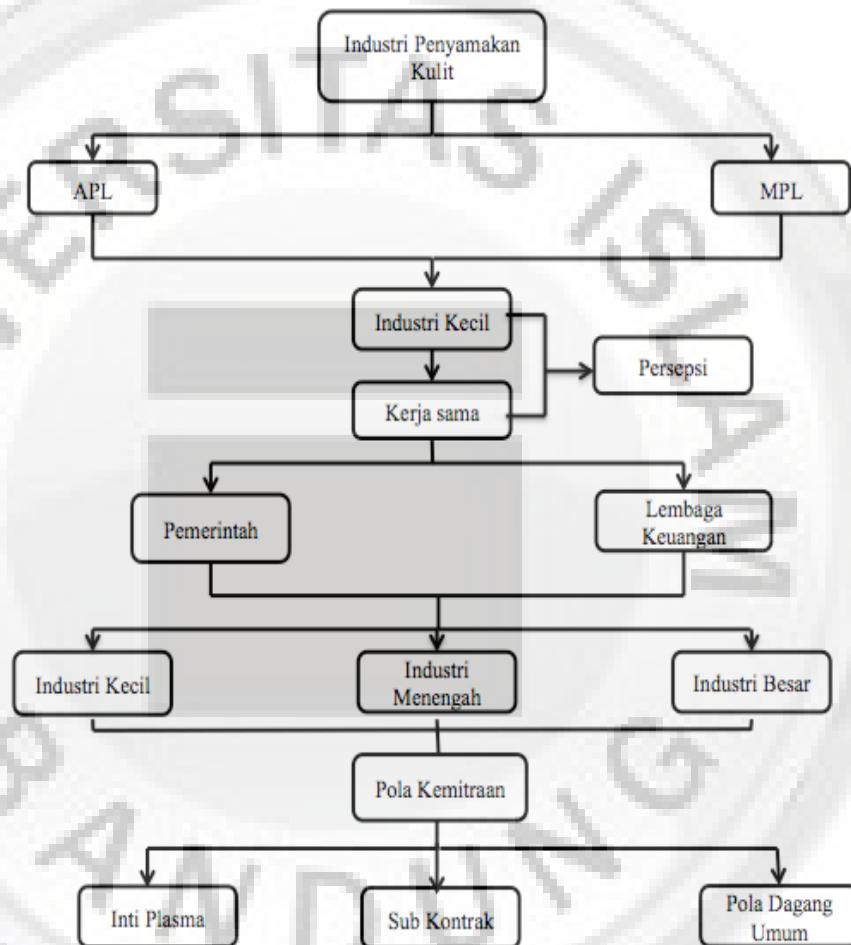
Industri Penyamakan Kulit

APL

MPL

Industri Kecil

Persepsi

Kerja sama

Pemerintah

Lembaga Keuangan

Industri Kecil

Industri Menengah

Industri Besar

Pola Kemitraan

Inti Plasma

Sub Kontrak

Pola Dagang Umum

RSITAS ISLAM BANDUNG